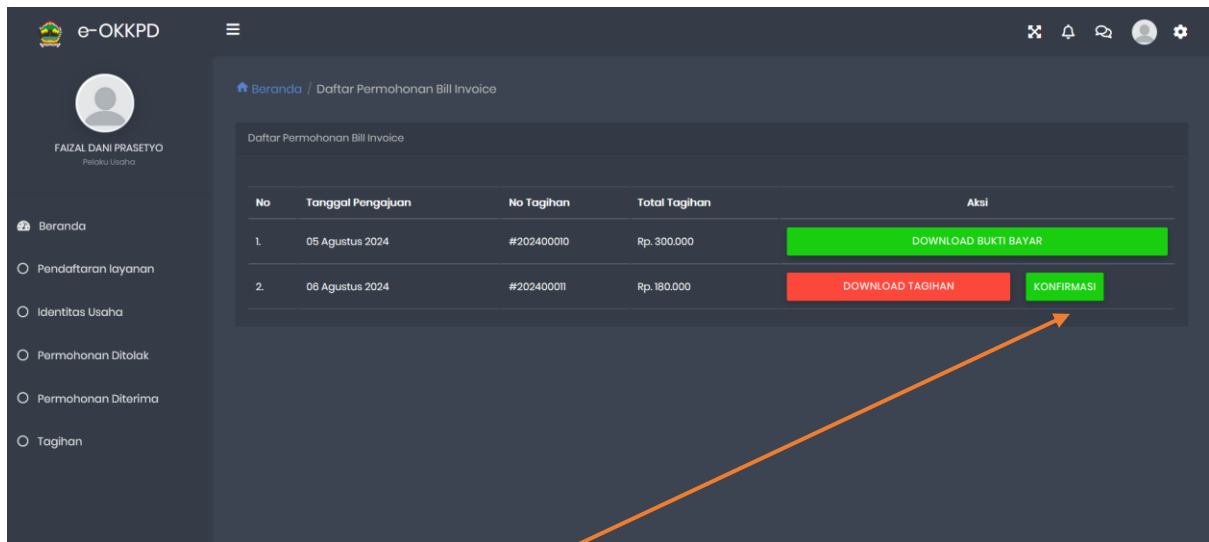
e-OKKPD

FAIZAL DANI PRASETYO
Pelaku Usaha

Beranda
Pendaftaran layanan
Identitas Usaha
Permohonan Ditolak
Permohonan Diterima
Tagihan

Beranda / Daftar Permohonan Bill Invoice

Daftar Permohonan Bill Invoice

| No | Tanggal Pengajuan | No Tagihan | Total Tagihan | Aksi |
|---|---|---|---|---|
| 1. | 05 Agustus 2024 | #202400010 | Rp. 300.000 | DOWNLOAD BUKTI BAYAR |
| 2. | 06 Agustus 2024 | #202400011 | Rp. 180.000 | DOWNLOAD TAGIHAN KONFIRMASI |